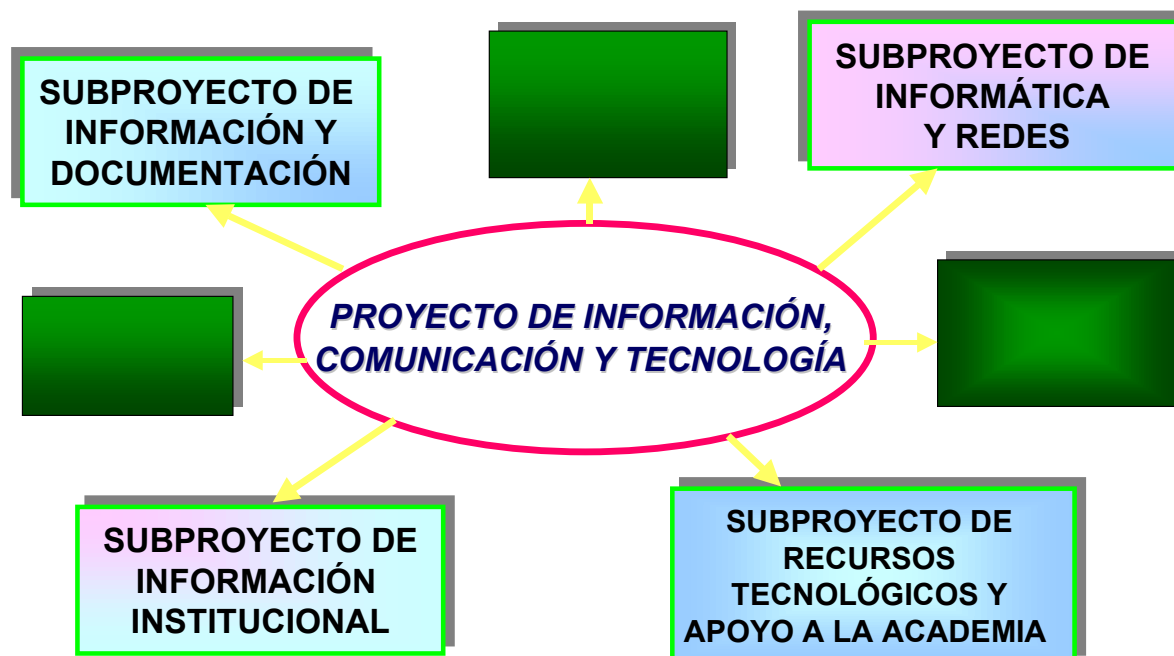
SUBPROYECTO DE INFORMACIÓN Y DOCUMENTACIÓN

SUBPROYECTO DE INFORMÁTICA Y REDES

PROYECTO DE INFORMACIÓN, COMUNICACIÓN Y TECNOLOGÍA

SUBPROYECTO DE INFORMACIÓN INSTITUCIONAL

SUBPROYECTO DE RECURSOS TECNOLÓGICOS Y APOYO A LA ACADEMIA